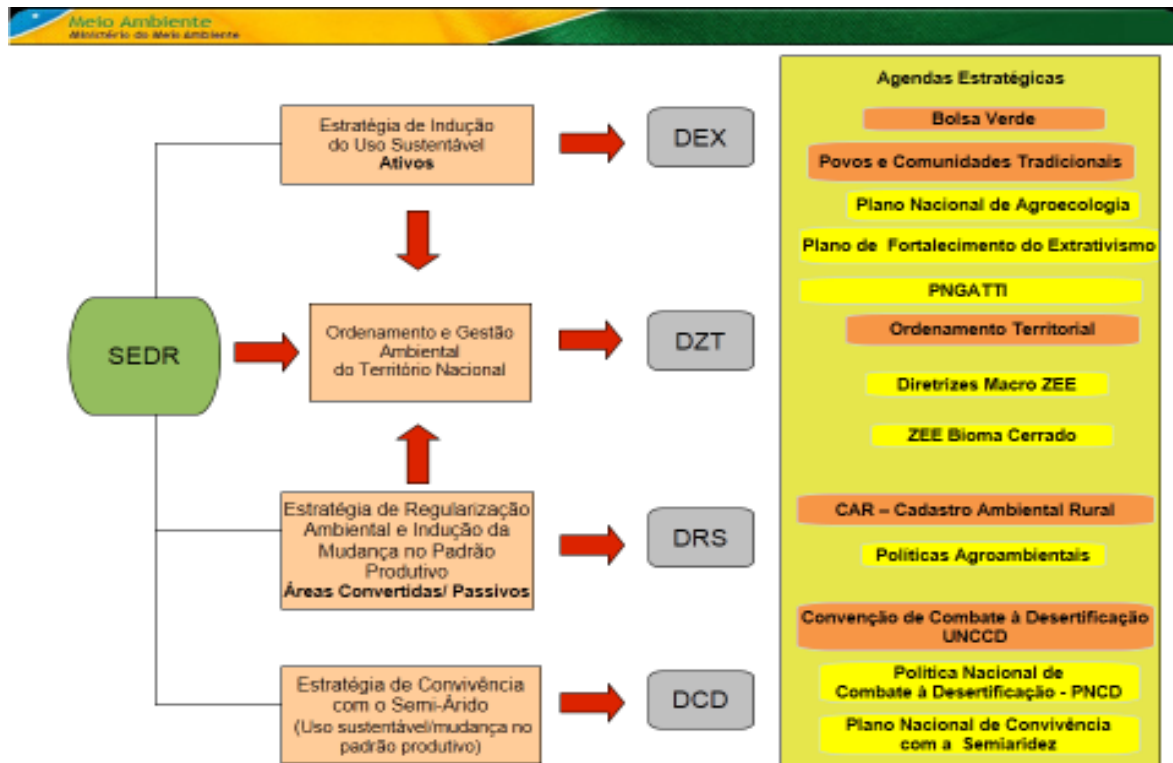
Meio Ambiente
Ministério do Meio Ambiente

SEDR

Estratégia de Indução do Uso Sustentável
Ativos

DEX

Ordenamento e Gestão Ambiental do Território Nacional

DZT

Estratégia de Regularização Ambiental e Indução da Mudança no Padrão Produtivo
Áreas Convertidas/ Passivos

DRS

Estratégia de Convivência com o Semi-Árido
(Uso sustentável/mudança no padrão produtivo)

DCD

Agendas Estratégicas

Bolsa Verde

Povos e Comunidades Tradicionais

Plano Nacional de Agroecologia

Plano de Fortalecimento do Extrativismo

PNGATTI

Ordenamento Territorial

Diretrizes Macro ZEE

ZEE Bioma Cerrado

CAR – Cadastro Ambiental Rural

Políticas Agroambientais

Convenção de Combate à Desertificação UNCCD

Política Nacional de Combate à Desertificação - PNCD

Plano Nacional de Convivência com a Semiaridez